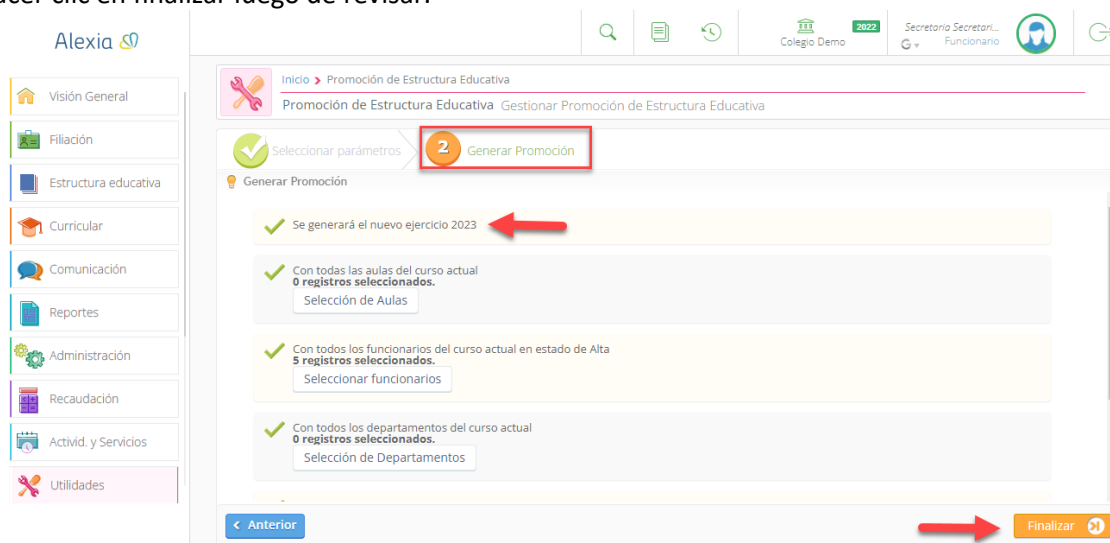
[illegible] clic en finalizar luego de revisar.

Alexia

2022
Colegio Demo
Secretaria Secretari...
Funcionario

Visión General
Filiación
Estructura educativa
Curricular
Comunicación
Reportes
Administración
Recaudación
Activid. y Servicios
Utilidades

Inicio > Promoción de Estructura Educativa
Promoción de Estructura Educativa Gestionar Promoción de Estructura Educativa

Seleccionar parámetros
2 Generar Promoción

Generar Promoción

Se generará el nuevo ejercicio 2023

Con todas las aulas del curso actual
0 registros seleccionados.
Selección de Aulas

Con todos los funcionarios del curso actual en estado de Alta
5 registros seleccionados.
Seleccionar funcionarios

Con todos los departamentos del curso actual
0 registros seleccionados.
Selección de Departamentos

< Anterior
Finalizar